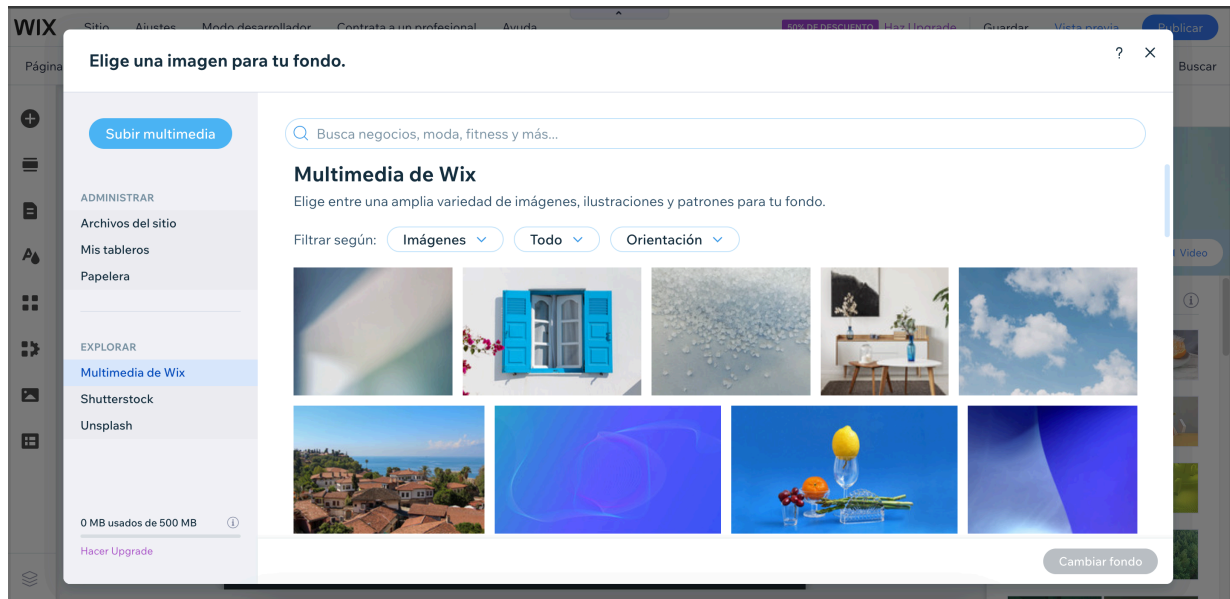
WIX Sitio Ajustes Modo desarrollador Contrata a un profesional Ayuda 50% DE DESCUENTO Haz Upgrade Guardar Vista previa Publicar

Página Buscar

Elige una imagen para tu fondo.

? ✕

Subir multimedia

ADMINISTRAR
Archivos del sitio
Mis tableros
Papelera

EXPLORAR
Multimedia de Wix
Shutterstock
Unsplash

0 MB usados de 500 MB
Hacer Upgrade

Busca negocios, moda, fitness y más...

Multimedia de Wix

Elige entre una amplia variedad de imágenes, ilustraciones y patrones para tu fondo.

Filtrar según: Imágenes Todo Orientación

Cambiar fondo

Video